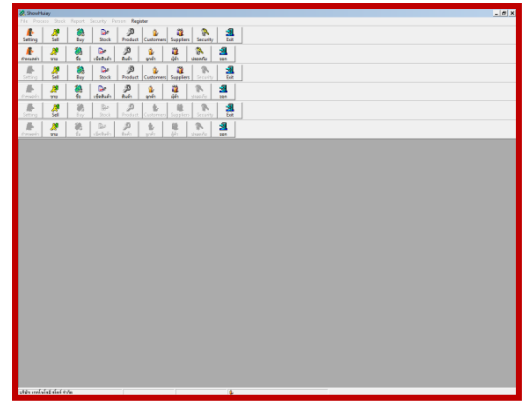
ShowMoney
File Finance Stock Report Security Device Register

Setting Sell Buy Stock Product Customers Suppliers Security Exit

ตั้งค่า ขาย ซื้อ สต็อก สินค้า ลูกค้า ผู้ขาย ความปลอดภัย ออก

Setting Sell Buy Stock Product Customers Suppliers Security Exit

ตั้งค่า ขาย ซื้อ สต็อก สินค้า ลูกค้า ผู้ขาย ความปลอดภัย ออก

Setting Sell Buy Stock Product Customers Suppliers Security Exit

ตั้งค่า ขาย ซื้อ สต็อก สินค้า ลูกค้า ผู้ขาย ความปลอดภัย ออก

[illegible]